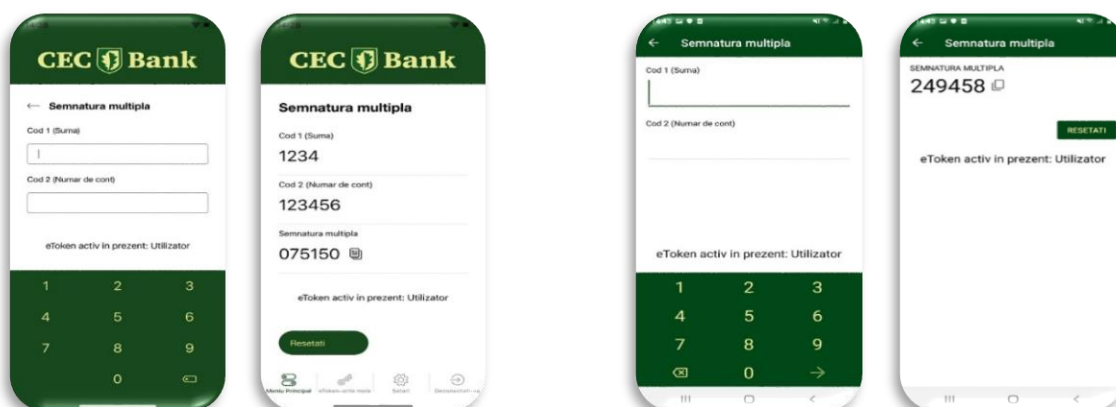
CEC Bank

← Semnatura multipla

Cod 1 (Suma)

Cod 2 (Numar de cont)

eToken activ in prezent: Utilizator

1 2 3
4 5 6
7 8 9
0

CEC Bank

Semnatura multipla

Cod 1 (Suma)
1234

Cod 2 (Numar de cont)
123456

Semnatura multipla
075150

eToken activ in prezent: Utilizator

Resetati

Meniu Principal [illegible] Setari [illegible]

← Semnatura multipla

Cod 1 (Suma)

Cod 2 (Numar de cont)

eToken activ in prezent: Utilizator

1 2 3
4 5 6
7 8 9
0 →

← Semnatura multipla

SEMNATURA MULTIPLA
249458

RESETATI

eToken activ in prezent: Utilizator